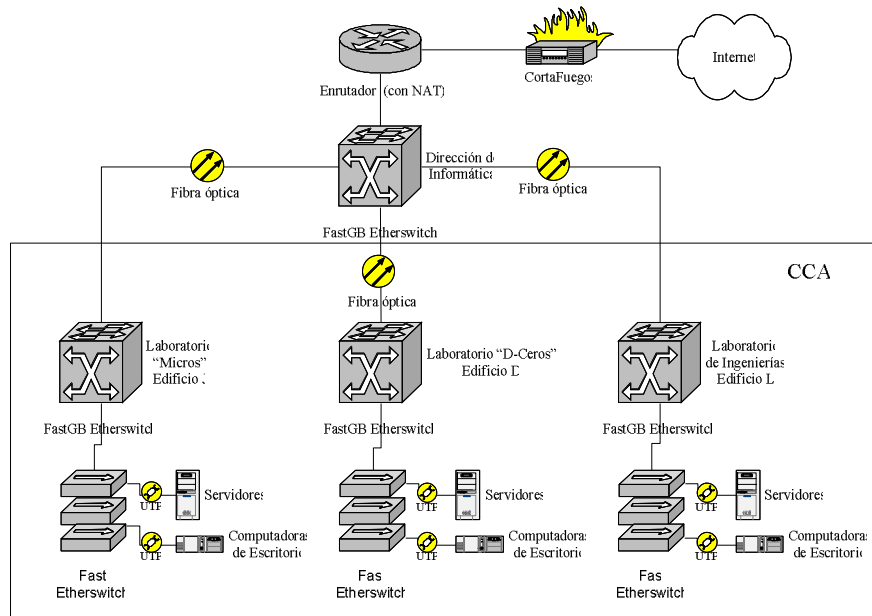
Internet

CortaFuegos

Enrutador (con NAT)

Dirección de Informática

Fibra óptica

Fibra óptica

FastGB Etherswitch

CCA

Fibra óptica

Laboratorio "Micros" Edificio J

Laboratorio "D-Ceros" Edificio D

Laboratorio de Ingenierías Edificio L

FastGB Etherswitch

FastGB Etherswitch

FastGB Etherswitch

UTP

Servidores

UTP

Computadoras de Escritorio

UTP

Servidores

UTP

Computadoras de Escritorio

UTP

Servidores

UTP

Computadoras de Escritorio

Fast Etherswitch

Fas Etherswitch

Fas Etherswitch